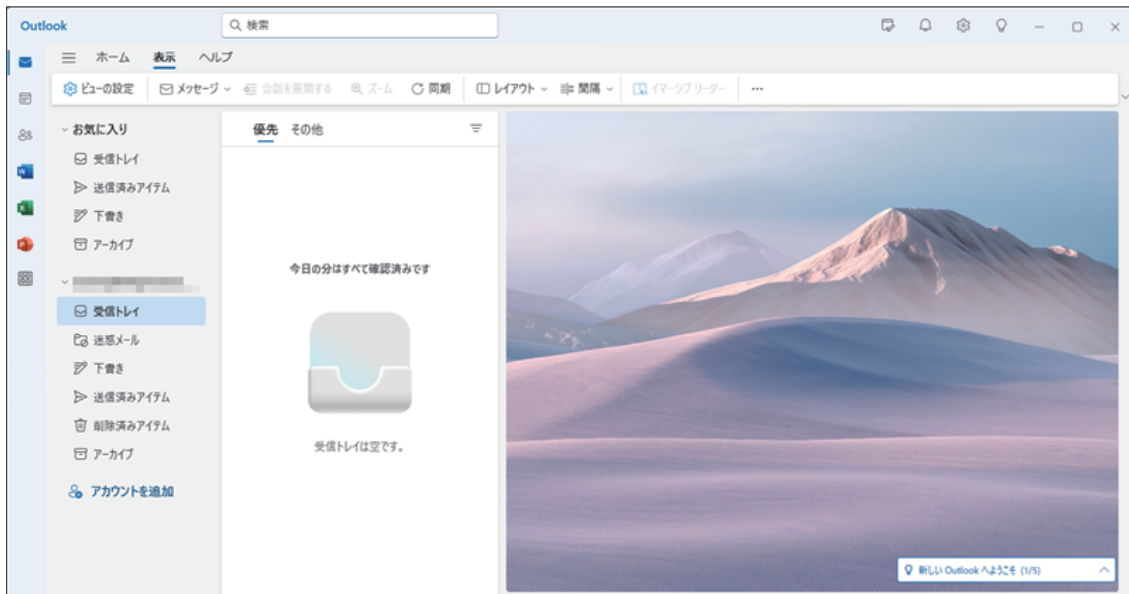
Outlook

検索

ホーム 表示 ヘルプ

ビューの設定 メッセージ 会話を展開する ズーム 同期 レイアウト 間隔 イマーシブ リーダー ···

お気に入り
受信トレイ
送信済みアイテム
下書き
アーカイブ

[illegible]
受信トレイ
迷惑メール
下書き
送信済みアイテム
削除済みアイテム
アーカイブ

アカウントを追加

優先 その他

今日の分はすべて確認済みです

受信トレイは空です。

新しい Outlook へようこそ (1/5)